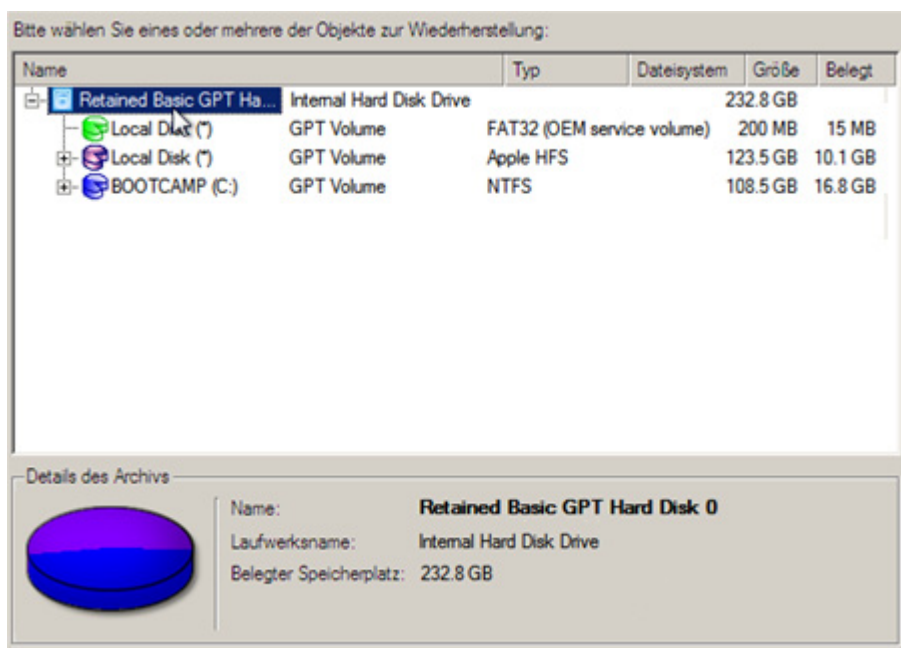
Bitte wählen Sie eines oder mehrere der Objekte zur Wiederherstellung:

| Name | Typ | Dateisystem | Größe | Belegt |
|---|---|---|---|---|
| Retained Basic GPT Ha... | Internal Hard Disk Drive | | 232.8 GB | |
| Local Disk (\*) | GPT Volume | FAT32 (OEM service volume) | 200 MB | 15 MB |
| Local Disk (\*) | GPT Volume | Apple HFS | 123.5 GB | 10.1 GB |
| BOOTCAMP (C:) | GPT Volume | NTFS | 108.5 GB | 16.8 GB |

Details des Archivs

Name: Retained Basic GPT Hard Disk 0
Laufwerksname: Internal Hard Disk Drive
Belegter Speicherplatz: 232.8 GB